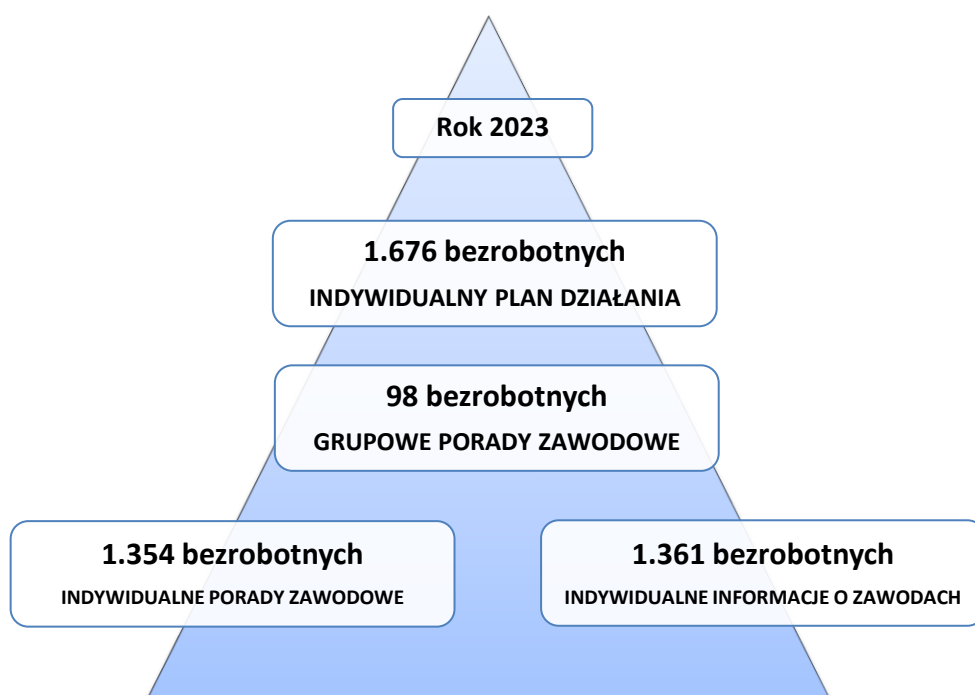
Rok 2023

1.676 bezrobotnych
INDYWIDUALNY PLAN DZIAŁANIA

98 bezrobotnych
GRUPOWE PORADY ZAWODOWE

1.354 bezrobotnych
INDYWIDUALNE PORADY ZAWODOWE

1.361 bezrobotnych
INDYWIDUALNE INFORMACJE O ZAWODACH